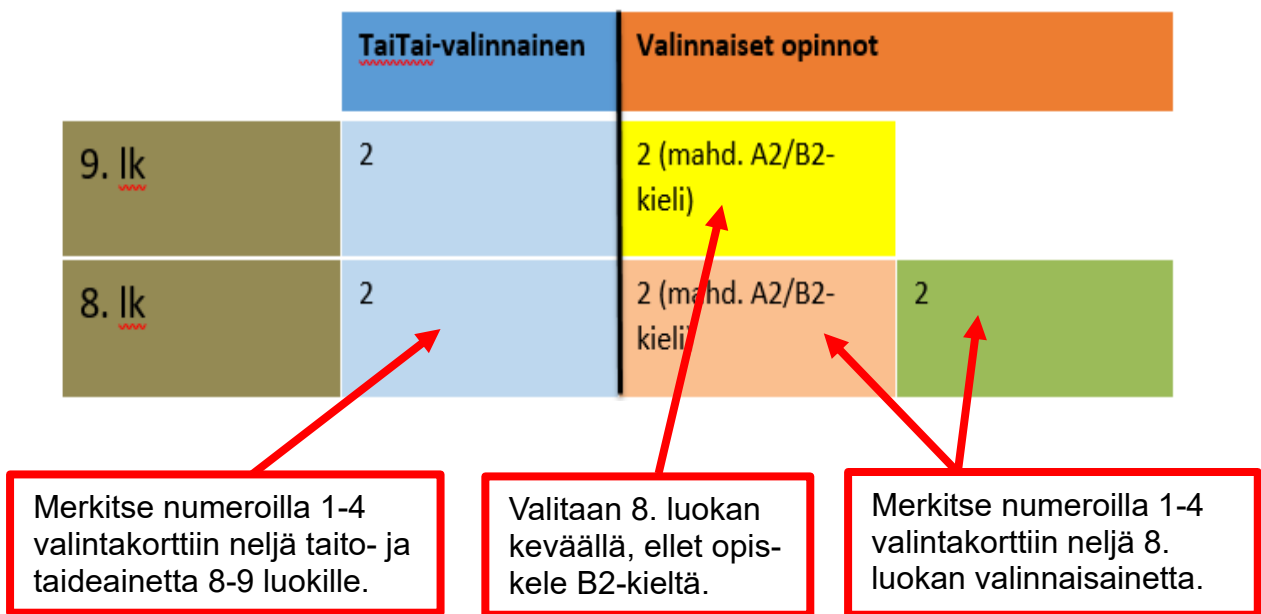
| | TaiTai-valinnainen | Valinnaiset opinnot | |
|---|---|---|---|
| 9. lk | 2 | 2 (mahd. A2/B2-kieli) | |
| 8. lk | 2 | 2 (mahd. A2/B2-kieli) | 2 |

Merkitse numeroilla 1-4 valintakorttiin neljä taito- ja taideainetta 8-9 luokille.

Valitaan 8. luokan keväällä, ellet opiskele B2-kieltä.

Merkitse numeroilla 1-4 valintakorttiin neljä 8. luokan valinnaisainetta.